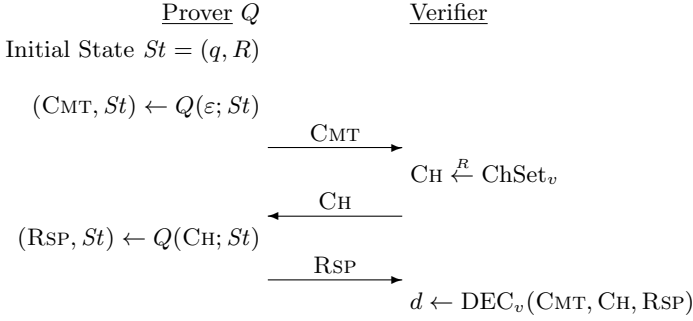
Prover $Q$

Verifier

Initial State $St = (q, R)$

$(\text{CMT}, St) \leftarrow Q(\varepsilon; St)$

CMT

$\text{CH} \stackrel{R}{\leftarrow} \text{ChSet}_v$

CH

$(\text{RSP}, St) \leftarrow Q(\text{CH}; St)$

RSP

$d \leftarrow \text{DEC}_v(\text{CMT}, \text{CH}, \text{RSP})$